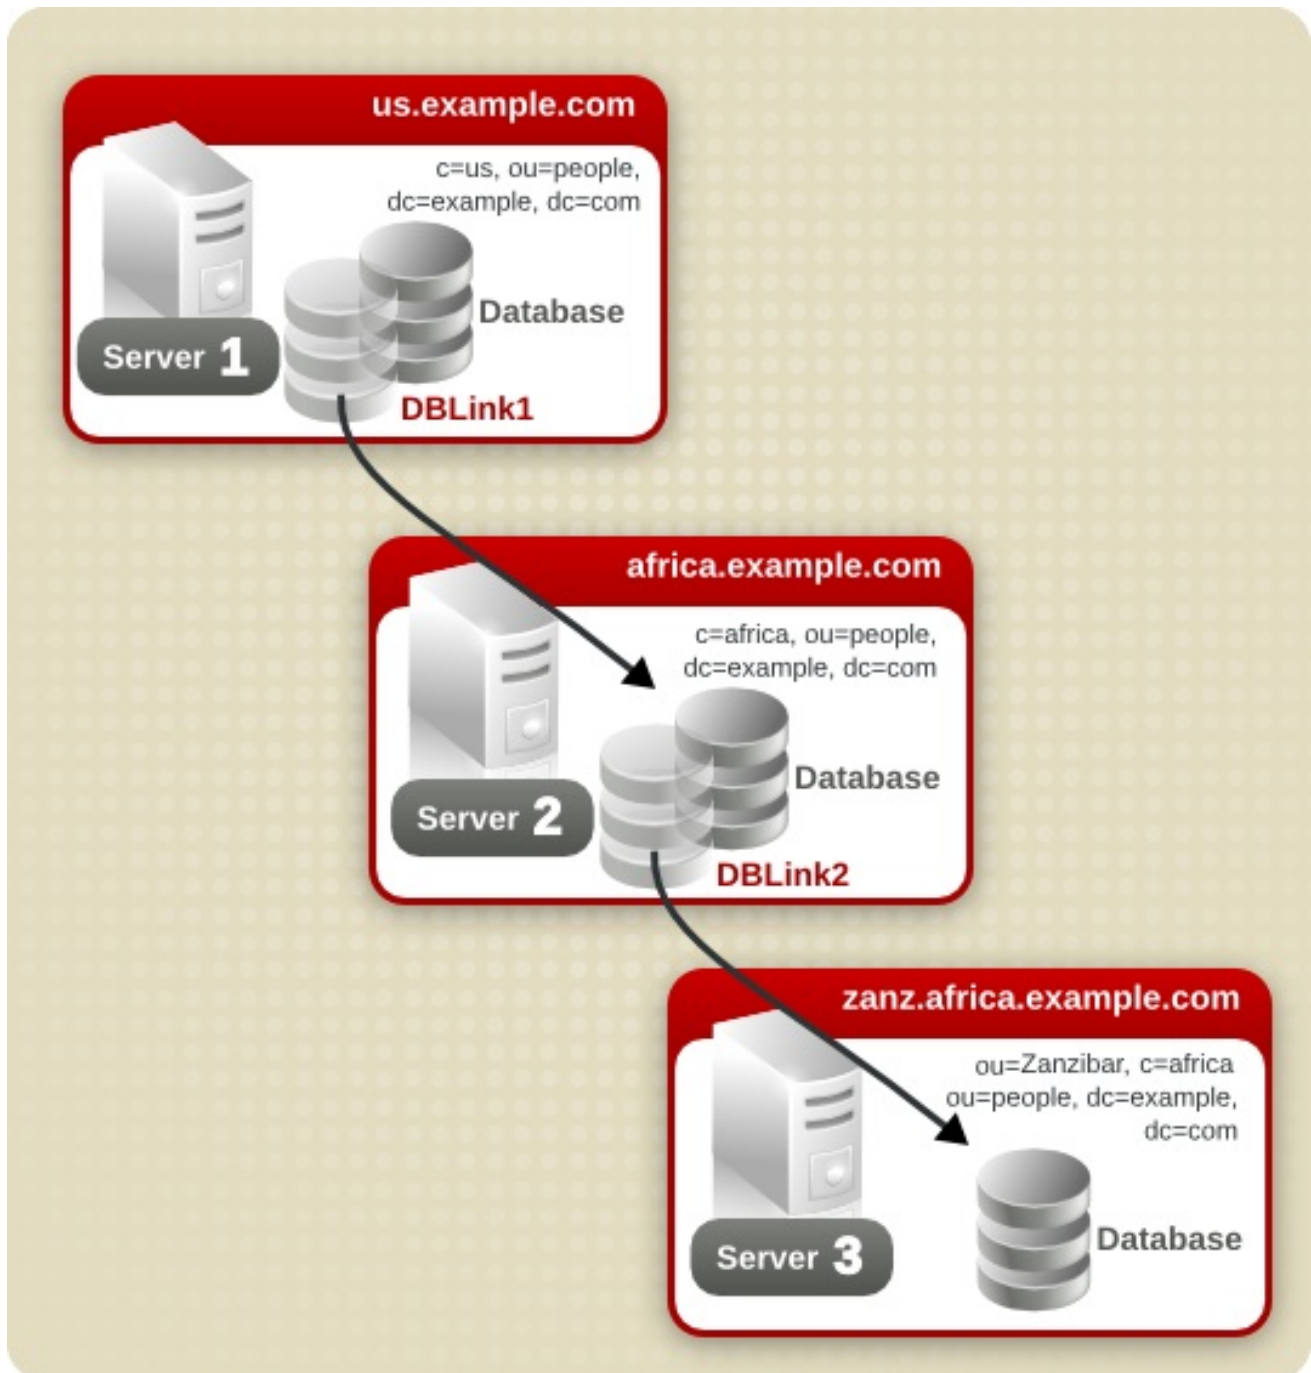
us.example.com

c=us, ou=people, dc=example, dc=com

Database

Server 1

DBLink1

africa.example.com

c=africa, ou=people, dc=example, dc=com

Database

Server 2

DBLink2

zanz.africa.example.com

ou=Zanzibar, c=africa ou=people, dc=example, dc=com

Server 3

Database